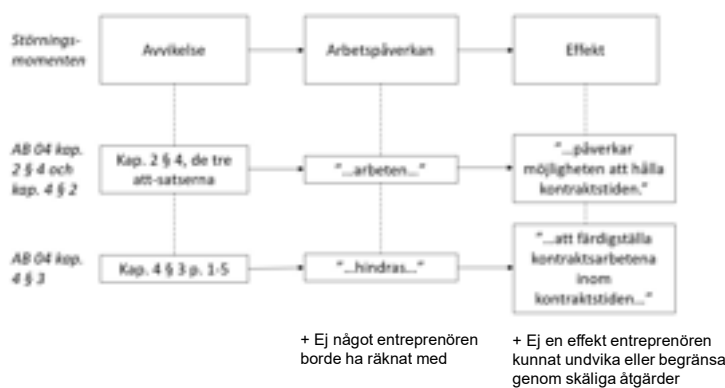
Störningsmomenten

Avvikelse

Arbetspåverkan

Effekt

AB 04 kap. 2 § 4 och kap. 4 § 2

Kap. 2 § 4, de tre att-satserna

"...arbeten..."

"...påverkar möjligheten att hålla kontraktstiden."

AB 04 kap. 4 § 3

Kap. 4 § 3 p. 1-5

"...hindras..."

"...att färdigställa kontraktsarbetena inom kontraktstiden..."

+ Ej något entreprenören borde ha räknat med

+ Ej en effekt entreprenören kunnat undvika eller begränsa genom skäliga åtgärder